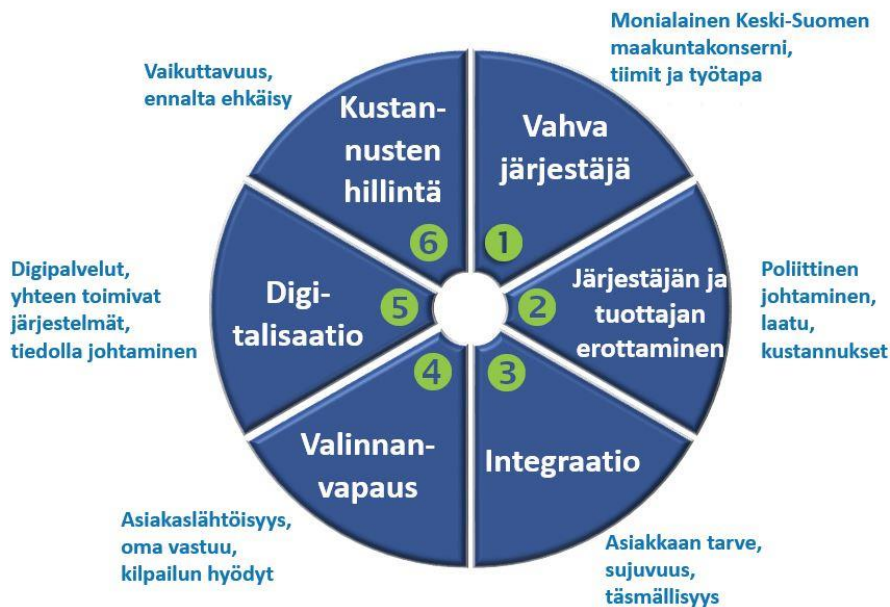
Monialainen Keski-Suomen maakuntakonserni, tiimit ja työtapa

Vaikuttavuus, ennalta ehkäisy

Kustan-nusten hillintä

Vahva järjestäjä

6

1

Digipalvelut, yhteen toimivat järjestelmät, tiedolla johtaminen

Digi-talisaatio

5

Järjestäjän ja tuottajan erottaminen

2

Poliittinen johtaminen, laatu, kustannukset

4

3

Valinnan-vapaus

Integraatio

Asiakaslähtöisyys, oma vastuu, kilpailun hyödyt

Asiakkaan tarve, sujuvuus, täsmällisyys